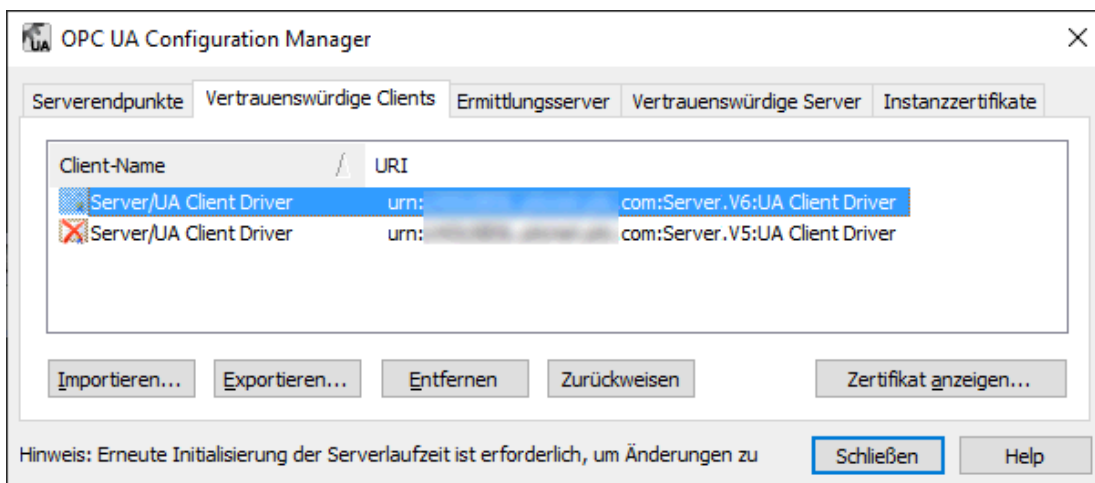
OPC UA Configuration Manager

Serverendpunkte | Vertrauenswürdige Clients | Ermittlungsserver | Vertrauenswürdige Server | Instanzzertifikate

| Client-Name | URI |
|---|---|
| Server/UA Client Driver | urn:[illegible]com:Server.V6:UA Client Driver |
| Server/UA Client Driver | urn:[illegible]com:Server.V5:UA Client Driver |

Importieren... Exportieren... Entfernen Zurückweisen Zertifikat anzeigen...

Hinweis: Erneute Initialisierung der Serverlaufzeit ist erforderlich, um Änderungen zu

Schließen Help